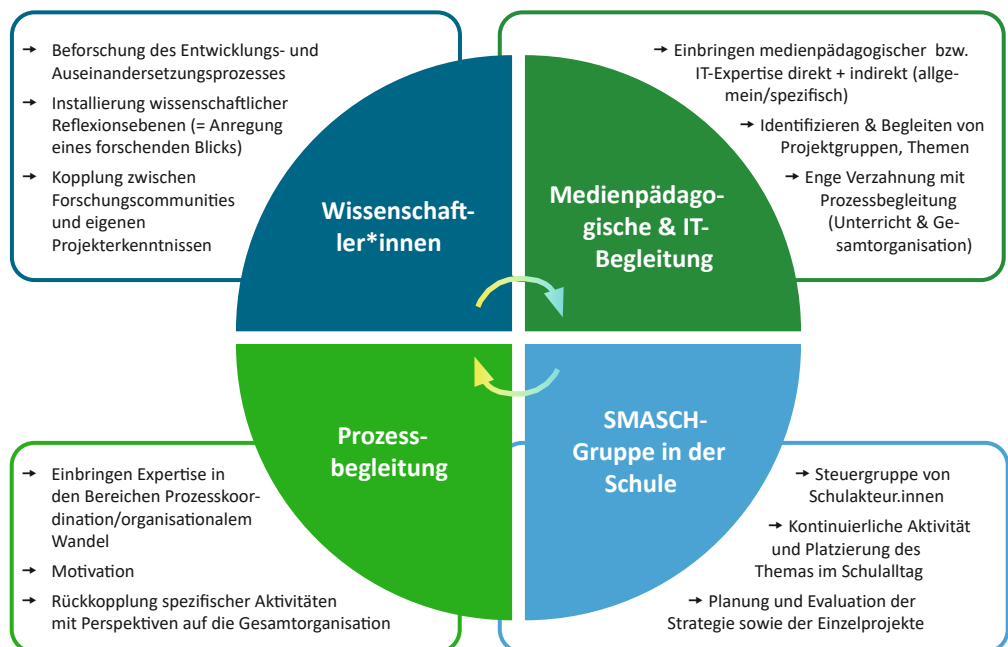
→ Beforschung des Entwicklungs- und Auseinandersetzungsprozesses

→ Installierung wissenschaftlicher Reflexionsebenen (= Anregung eines forschenden Blicks)

→ Kopplung zwischen Forschungscommunities und eigenen Projekterkenntnissen

→ Einbringen medienpädagogischer bzw. IT-Expertise direkt + indirekt (allgemein/spezifisch)

→ Identifizieren & Begleiten von Projektgruppen, Themen

→ Enge Verzahnung mit Prozessbegleitung (Unterricht & Gesamtorganisation)

Wissenschaftler*innen

Medienpädagogische & IT-Begleitung

Prozessbegleitung

SMASCH-Gruppe in der Schule

→ Einbringen Expertise in den Bereichen Prozesskoordination/organisationalem Wandel

→ Motivation

→ Rückkopplung spezifischer Aktivitäten mit Perspektiven auf die Gesamtorganisation

→ Steuergruppe von Schulakteur.innen

→ Kontinuierliche Aktivität und Platzierung des Themas im Schulalltag

→ Planung und Evaluation der Strategie sowie der Einzelprojekte